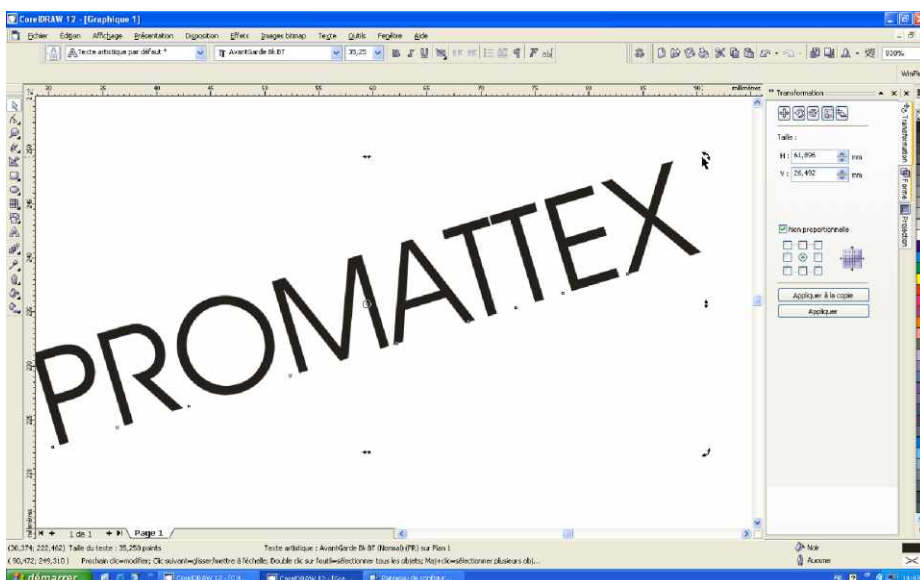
CorelDRAW 12 - [Graphique 1]

Fichier Edition Affichage Présentation Disposition Effets Images bitmap Texte Outils Fenêtre Aide

Texte artistique par défaut * AvantGarde Bk BT 35,25 930%

millimètres

20 30 40 50 60 70 80 90 100 110 120 130 140 150

Transformation

Taille :

H : 61,896 mm

V : 26,492 mm

Non proportionnelle

Appliquer à la copie

Appliquer

Transformation

Forme

Protection

PROMATTEX

1 de 1 Page 1

(36,374; 222,402) Taille du texte : 35,250 points Texte artistique : AvantGarde Bk BT (Normal) (FR) sur Plan 1

(98,472; 249,310) Prochain clic=modifier; Clic suivant=glisser/mettre à l'échelle; Double clic sur l'outil=sélectionner tous les objets; Maj+clic=sélectionner plusieurs obj...

Noir

Aucune

démarrer CorelDRAW 12 - [Gra... CorelDRAW 12 - [Gra... Panneau de configur...